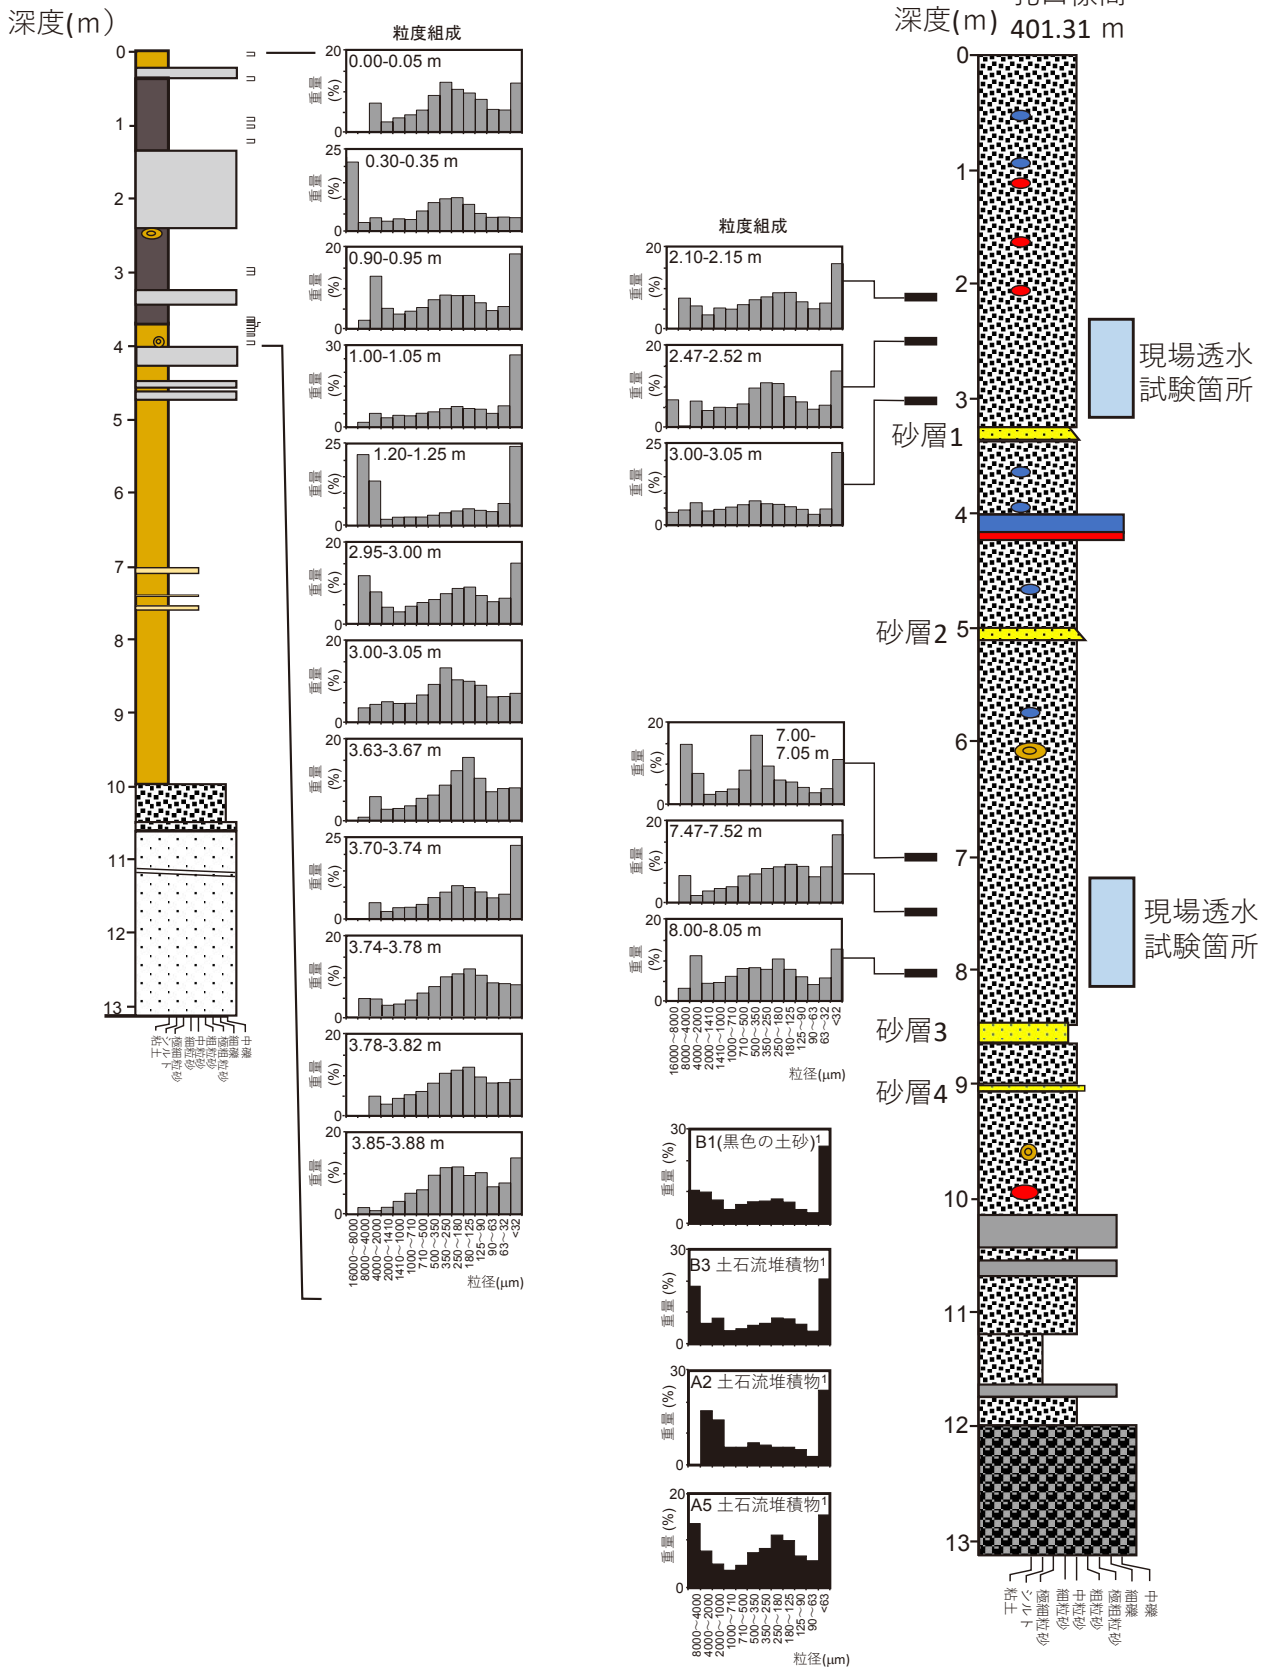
深度(m)

0
1
2
3
4
5
6
7
8
9
10
11
12
13

粘土
シルト
極細粒砂
細粒砂
中粒砂
粗粒砂
極粗粒砂
細礫
中礫

粒度組成

20 0.00-0.05 m
25 0.30-0.35 m
20 0.90-0.95 m
30 1.00-1.05 m
25 1.20-1.25 m
20 2.95-3.00 m
20 3.00-3.05 m
20 3.63-3.67 m
25 3.70-3.74 m
20 3.74-3.78 m
20 3.78-3.82 m
20 3.85-3.88 m

重量(%)
0

16000~8000
8000~4000
4000~2000
2000~1410
1410~1000
1000~710
710~500
500~350
350~250
250~180
180~125
125~90
90~63
63~32
<32
粒径(μm)

粒度組成

20 2.10-2.15 m
20 2.47-2.52 m
25 3.00-3.05 m

20 7.00-7.05 m
20 7.47-7.52 m
20 8.00-8.05 m

重量(%)
0

16000~8000
8000~4000
4000~2000
2000~1410
1410~1000
1000~710
710~500
500~350
350~250
250~180
180~125
125~90
90~63
63~32
<32
粒径(μm)

30 B1(黒色の土砂)$^1$
30 B3 土石流堆積物$^1$
30 A2 土石流堆積物$^1$
20 A5 土石流堆積物$^1$

重量(%)
0

8000~4000
4000~2000
2000~1000
1000~710
710~500
500~350
350~250
250~180
180~125
125~90
90~63
<63
粒径(μm)

深度(m) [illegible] 401.31 m

0
1
2
3
4
5
6
7
8
9
10
11
12
13

現場透水試験箇所
砂層1
砂層2
現場透水試験箇所
砂層3
砂層4

粘土
シルト
極細粒砂
細粒砂
中粒砂
粗粒砂
極粗粒砂
細礫
中礫